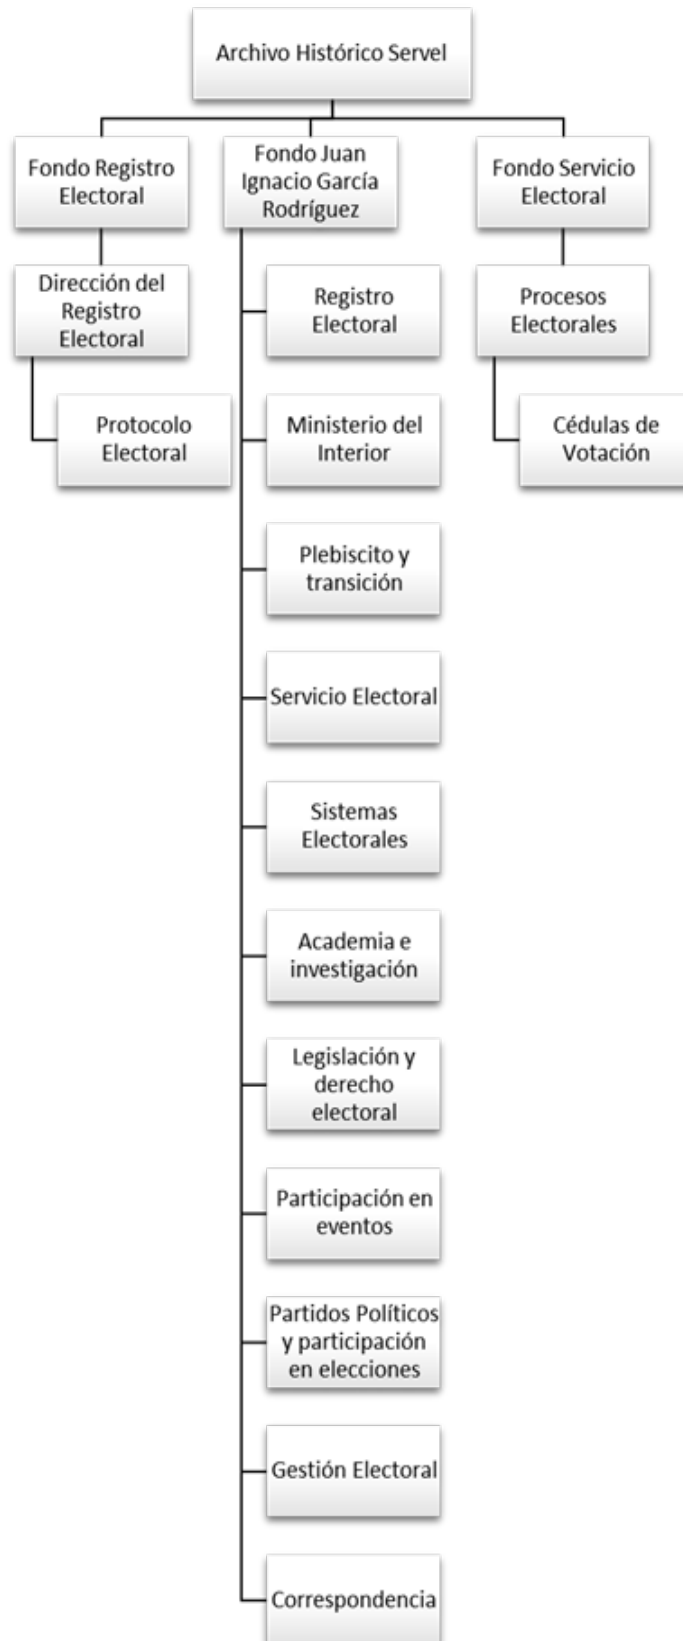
Archivo Histórico Servel

Fondo Registro Electoral

Dirección del Registro Electoral

Protocolo Electoral

Fondo Juan Ignacio García Rodríguez

Registro Electoral

Ministerio del Interior

Plebiscito y transición

Servicio Electoral

Sistemas Electorales

Academia e investigación

Legislación y derecho electoral

Participación en eventos

Partidos Políticos y participación en elecciones

Gestión Electoral

Correspondencia

Fondo Servicio Electoral

Procesos Electorales

Cédulas de Votación